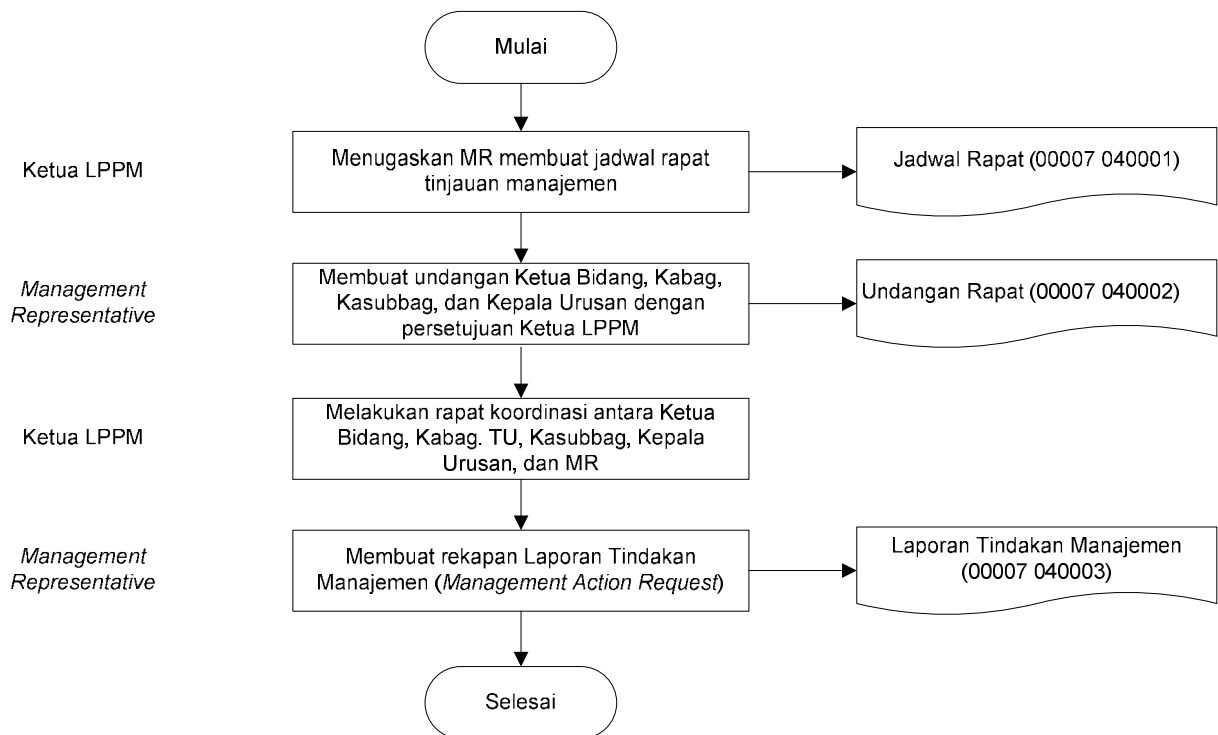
Mulai

Ketua LPPM

Menugaskan MR membuat jadwal rapat tinjauan manajemen

Jadwal Rapat (00007 040001)

Management Representative

Membuat undangan Ketua Bidang, Kabag, Kasubbag, dan Kepala Urusan dengan persetujuan Ketua LPPM

Undangan Rapat (00007 040002)

Ketua LPPM

Melakukan rapat koordinasi antara Ketua Bidang, Kabag. TU, Kasubbag, Kepala Urusan, dan MR

Management Representative

Membuat rekapan Laporan Tindakan Manajemen (Management Action Request)

Laporan Tindakan Manajemen (00007 040003)

Selesai